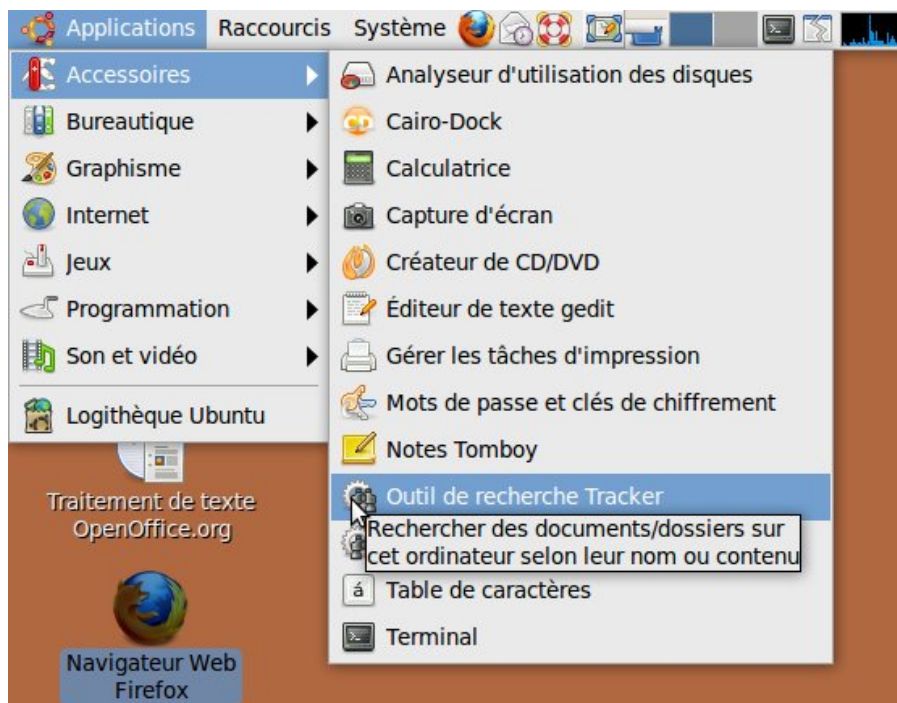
Applications Raccourcis Système

Accessoires
Bureautique
Graphisme
Internet
Jeux
Programmation
Son et vidéo
Logithèque Ubuntu

Analyseur d'utilisation des disques
Cairo-Dock
Calculatrice
Capture d'écran
Créateur de CD/DVD
Éditeur de texte gedit
Gérer les tâches d'impression
Mots de passe et clés de chiffrement
Notes Tomboy
Outil de recherche Tracker
Rechercher des documents/dossiers sur cet ordinateur selon leur nom ou contenu
á Table de caractères
Terminal

Traitement de texte OpenOffice.org

Navigateur Web Firefox